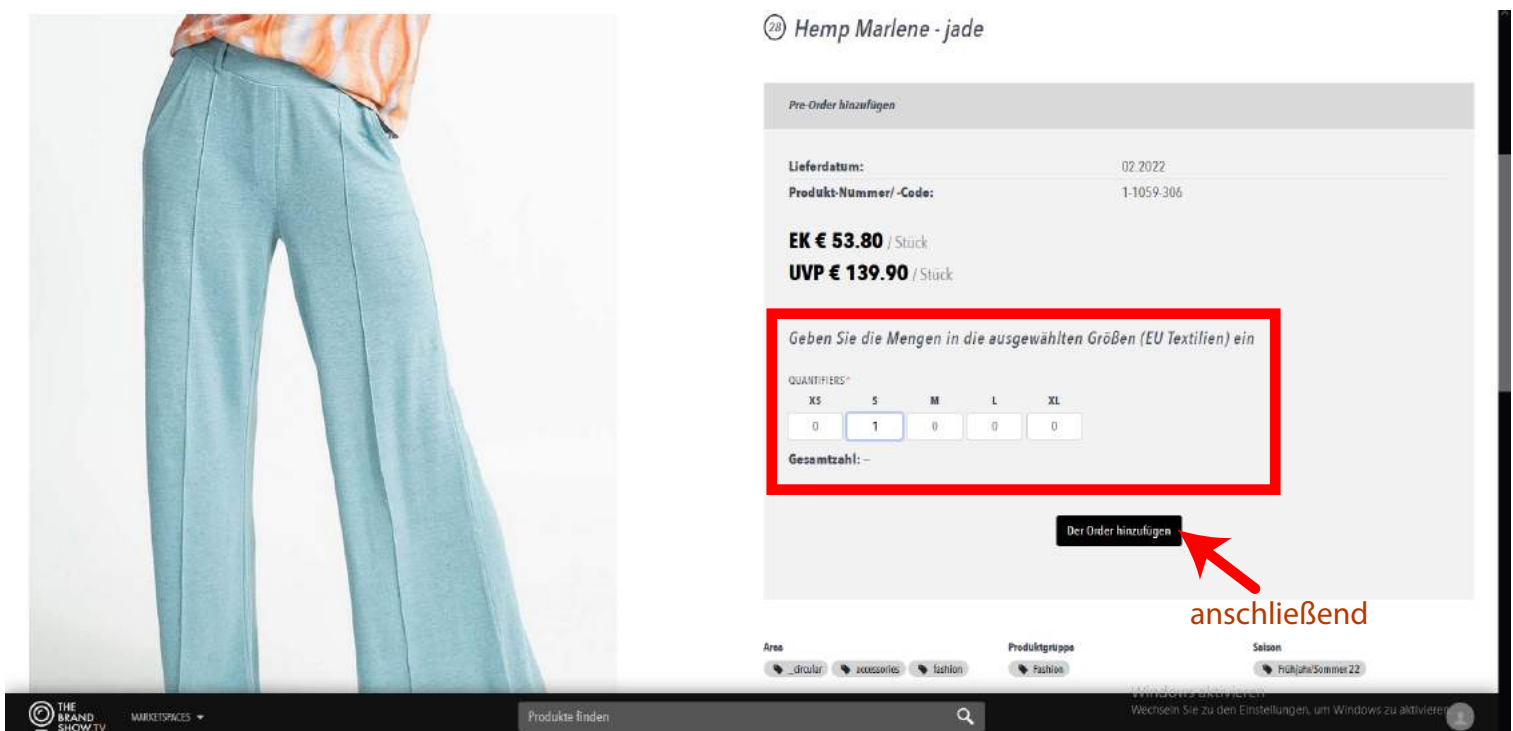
(28) Hemp Marlene - jade

Pre-Order hinzufügen

Lieferdatum: 02.2022
Produkt-Nummer/ -Code: 1-1059-306

EK € 53.80 / Stück
UVP € 139.90 / Stück

Geben Sie die Mengen in die ausgewählten Größen (EU Textilien) ein

QUANTIFIERS*

| XS | S | M | L | XL |
|---|---|---|---|---|
| 0 | 1 | 0 | 0 | 0 |

Gesamtzahl: –

Der Order hinzufügen

anschließend

Area
_circular accessories fashion

Produktgruppe
Fashion

Saison
Frühjahr/Sommer 22

Windows aktivieren
Wechseln Sie zu den Einstellungen, um Windows zu aktivieren.

THE BRAND SHOW.TV
MARKETSPACES
Produkte finden